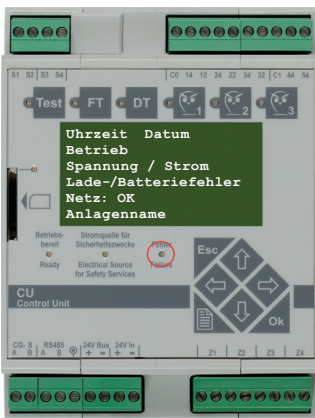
S1 S2 S3 S4

C0 14 12 24 22 34 32 C1 44 54

Test FT DT 1 2 3

Uhrzeit Datum
Betrieb
Spannung / Strom
Lade-/Batteriefehler
Netz: OK
Anlagenname

Betriebs-bereit
Ready

Stromquelle für Sicherheitszwecke
Electrical Source for Safety Services

Fehler
Failure

Esc

Ok

CU
Control Unit

CG-S A B
RS485 A B
24V Bus + −
24V In + −
Z1 Z2 Z3 Z4